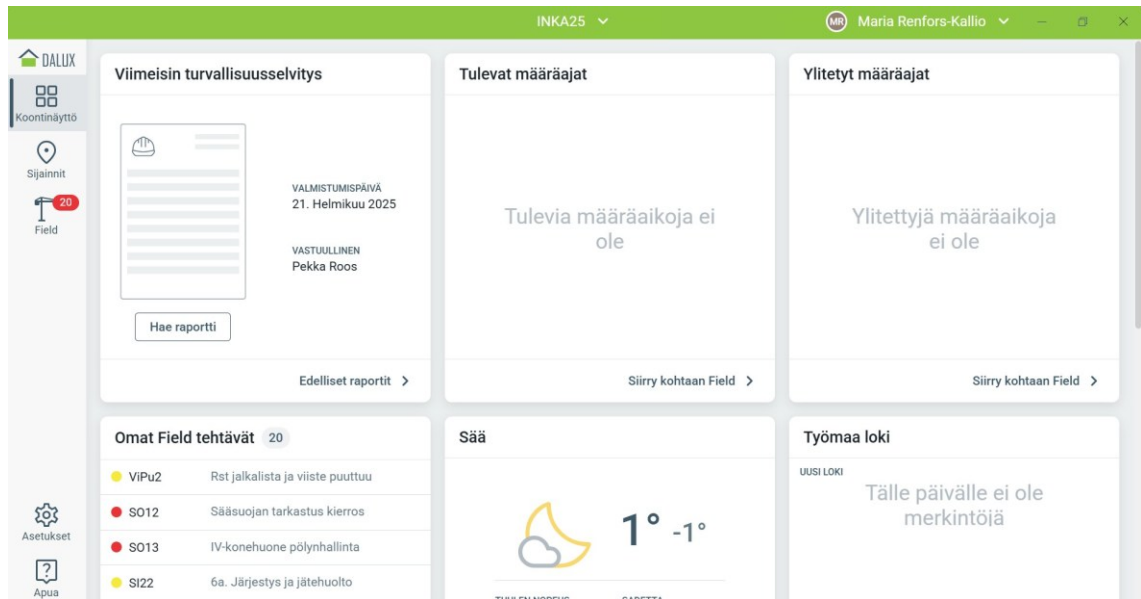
INKA25

MR Maria Renfors-Kallio

DALUX

Koontinäyttö

Sijainnit

20

Field

Asetukset

Apua

Viimeisin turvallisuusselvitys

VALMISTUMISPÄIVÄ
21. Helmikuu 2025

VASTUULLINEN
Pekka Roos

Hae raportti

Edelliset raportit >

Tulevat määräajat

Tulevia määräaikoja ei ole

Siirry kohtaan Field >

Ylitetyt määräajat

Ylitettyjä määräaikoja ei ole

Siirry kohtaan Field >

Omat Field tehtävät 20

| | |
|---|---|
| ViPu2 | Rst jalkalista ja viiste puuttuu |
| SO12 | Sääsuojan tarkastus kierros |
| SO13 | IV-konehuone pölynhallinta |
| SI22 | 6a. Järjestys ja jätehuolto |

Sää

1° -1°

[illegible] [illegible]

Työmaa loki

UUSI LOKI

Tälle päivälle ei ole merkintöjä